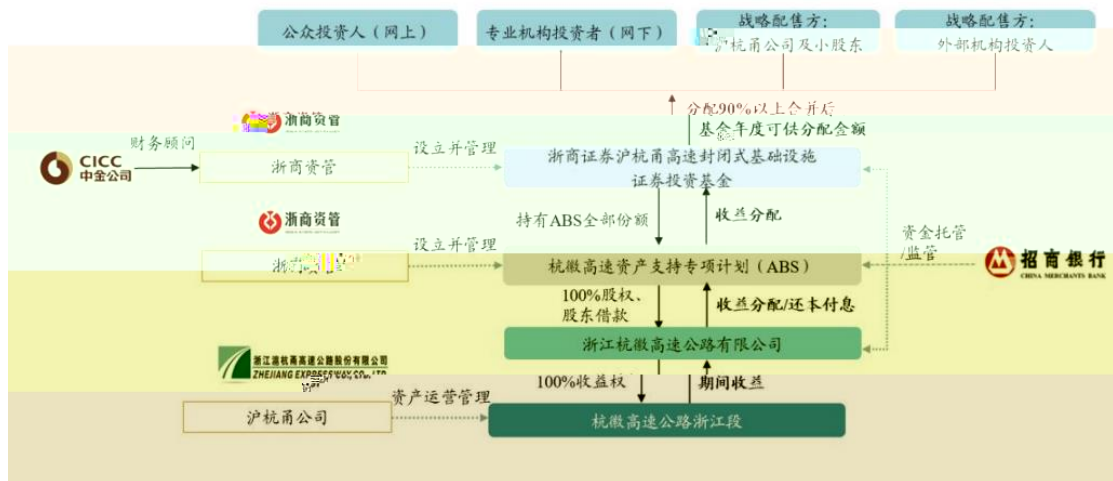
公众投资人（网上）

专业机构投资者（网下）

战略配售方：
沪杭甬公司及小股东

战略配售方：
外部机构投资人

分配90%以上合并后
基金年度可供分配金额

浙商资管

CICC
中金公司

财务顾问

浙商资管

设立并管理

浙商证券沪杭甬高速封闭式基础设施
证券投资基金

浙商资管

持有ABS全部份额

收益分配

资金托管
/监管

招商银行
CHINA MERCHANTS BANK

浙商资管

设立并管理

杭徽高速资产支持专项计划（ABS）

100%股权、
股东借款

收益分配/还本付息

浙江沪杭甬高速公路股份有限公司
ZHEJIANG EXPRESSWAY CO., LTD

浙江杭徽高速公路有限公司

100%收益权

期间收益

沪杭甬公司

资产运营管理

杭徽高速公路浙江段